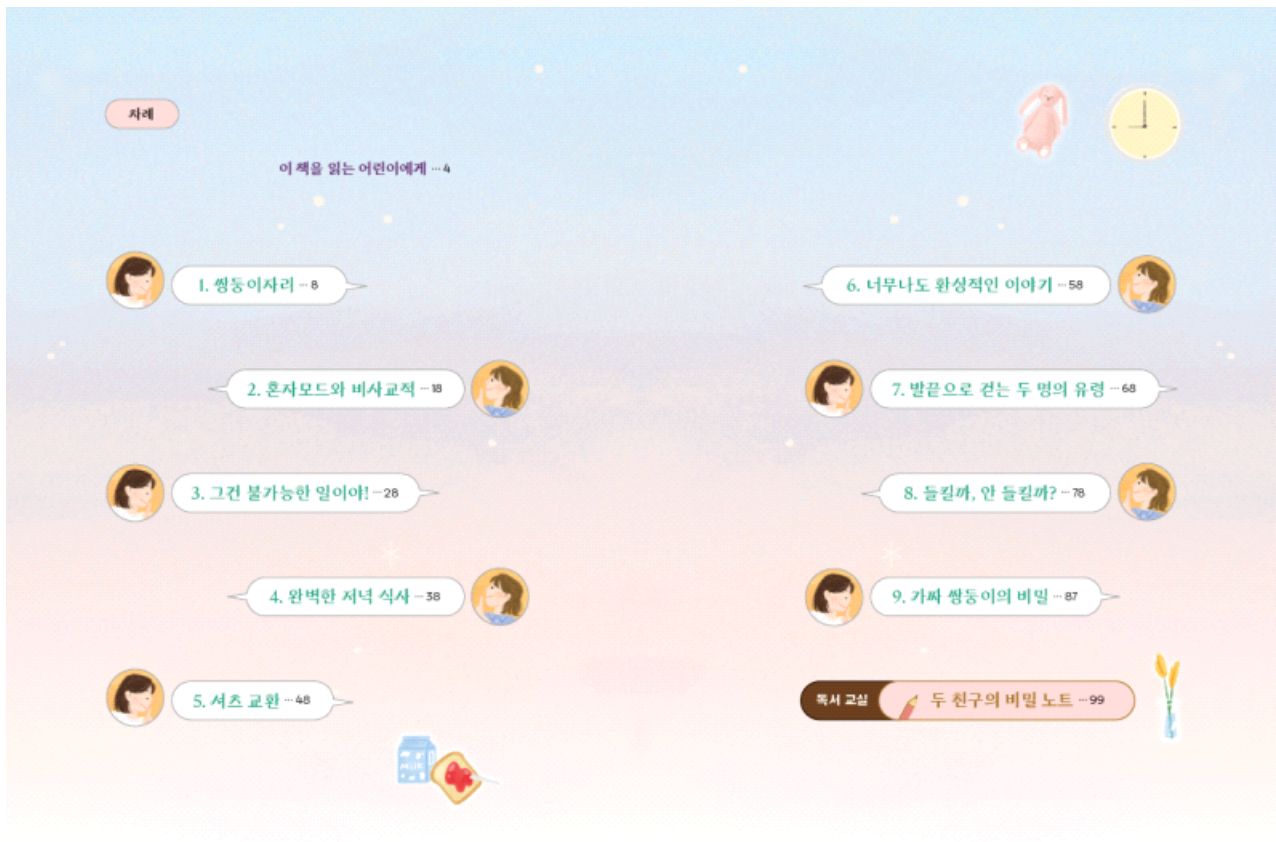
차례

이 책을 읽는 어린이에게 ··· 4

1. 쌍둥이자리 ··· 8

2. 혼자모드와 비사교적 ··· 18

3. 그건 불가능한 일이야! ··· 28

4. 완벽한 저녁 식사 ··· 38

5. 셔츠 교환 ··· 48

MILK

6. 너무나도 환상적인 이야기 ··· 58

7. 발끝으로 걷는 두 명의 유령 ··· 68

8. 들킬까, 안 들킬까? ··· 78

9. 가짜 쌍둥이의 비밀 ··· 87

독서 교실 두 친구의 비밀 노트 ··· 99